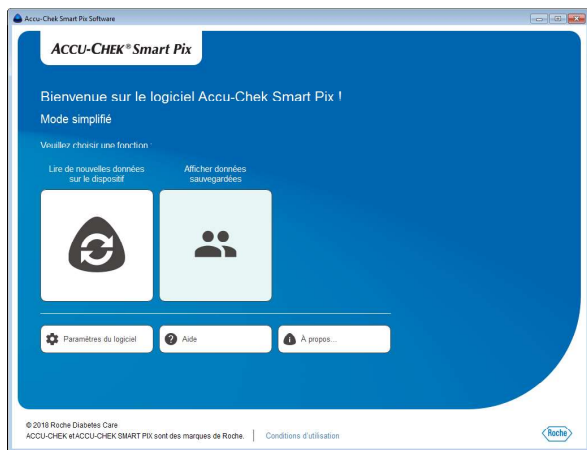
Accu-Chek Smart Pix Software

ACCU-CHEK® Smart Pix

Bienvenue sur le logiciel Accu-Chek Smart Pix !

Mode simplifié

Veuillez choisir une fonction

Lire de nouvelles données sur le dispositif

Afficher données sauvegardées

Paramètres du logiciel

Aide

À propos...

© 2018 Roche Diabetes Care
ACCU-CHEK et ACCU-CHEK SMART PIX sont des marques de Roche.

Conditions d'utilisation

Roche